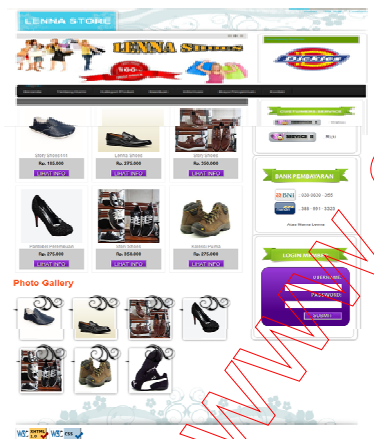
LENNA STORE

LENNA Shoes

Dickies

Rp. 150.000
LIHAT INFO

Rp. 275.000
LIHAT INFO

Rp. 350.000
LIHAT INFO

BANK PEMBAYARAN

BNI

Rp. 275.000
LIHAT INFO

Rp. 250.000
LIHAT INFO

Rp. 275.000
LIHAT INFO

LOGIN MEMBER

USERNAME

PASSWORD

SUBMIT

Photo Gallery

W3C XHTML 1.0

W3C CSS